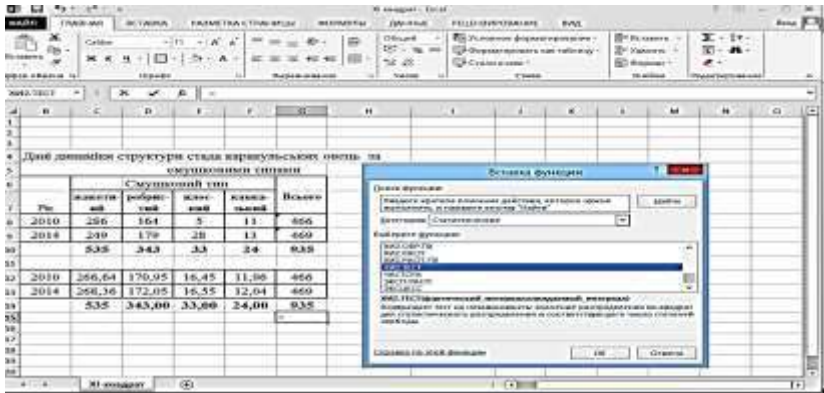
Хі-квадрат - Excel

ФАЙЛ ГЛАВНАЯ ВСТАВКА РАЗМЕТКА СТРАНИЦЫ ФОРМУЛЫ ДАННЫЕ РЕЦЕНЗИРОВАНИЕ ВИД

Вставить Calibri 11 Общий Условное форматирование Форматировать как таблицу Стили ячеек Вставить Удалить Формат

Буфер обмена Шрифт Выравнивание Число Стили Ячейки Редактирование

ХИ2.ТЕСТ

Дані динаміки структури стада вирощувальних овець за смушковими типами

| Рік | Смушковий тип | | | | Всього |
|---|---|---|---|---|---|
| | жакетн-ий | ребрис-тий | плос-кий | кавказ-ький | |
| 2010 | 286 | 164 | 5 | 11 | 466 |
| 2014 | 249 | 179 | 28 | 13 | 469 |
| | 535 | 343 | 33 | 24 | 935 |
| 2010 | 266,64 | 170,95 | 16,45 | 11,96 | 466 |
| 2014 | 268,36 | 172,05 | 16,55 | 12,04 | 469 |
| | 535 | 343,00 | 33,00 | 24,00 | 935 |

Вставка функции

Поиск функции:
Введите краткое описание действия, которое нужно выполнить, и нажмите кнопку "Найти"
Найти
Категория: Статистические
Выберите функцию:
ХИ2.ОБР.ПХ
ХИ2.ОБР
ХИ2.РАСП.ПХ
ХИ2.ТЕСТ
ЧАСТОТА
ЭКСП.РАСП
ЭКСЦЕСС
ХИ2.ТЕСТ(фактический_интервал;ожидаемый_интервал)
Возвращает тест на независимость: значение распределения хи-квадрат для статистического распределения и соответствующего числа степеней свободы.
Справка по этой функции
ОК Отмена

Хі-квадрат